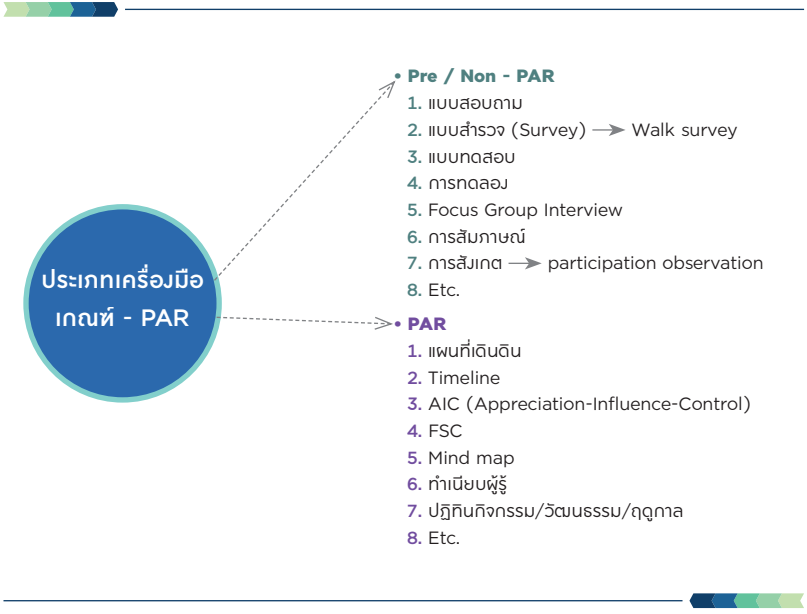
ประเภทเครื่องมือ เกณฑ์ - PAR

• Pre / Non - PAR
1. แบบสอบถาม
2. แบบสำรวจ (Survey) → Walk survey
3. แบบทดสอบ
4. การทดลอง
5. Focus Group Interview
6. การสัมภาษณ์
7. การสังเกต → participation observation
8. Etc.

• PAR
1. แผนที่เดินดิน
2. Timeline
3. AIC (Appreciation-Influence-Control)
4. FSC
5. Mind map
6. ทำเนียบผู้รู้
7. ปฏิทินกิจกรรม/วัฒนธรรม/ฤดูกาล
8. Etc.